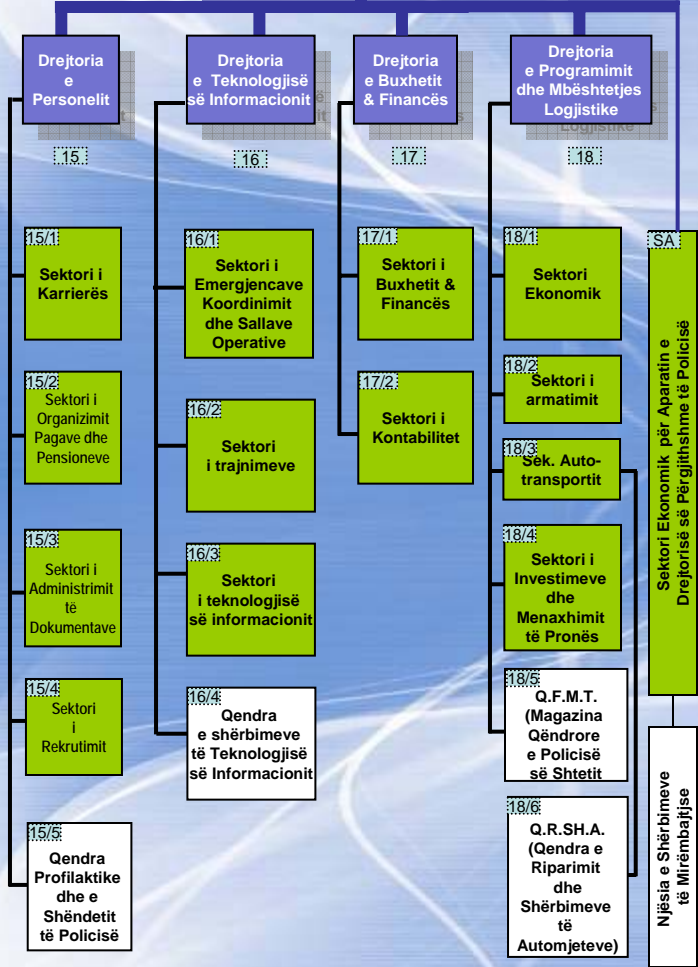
Drejtoria e Personelit

15

Drejtoria e Teknologjisë së Informacionit

16

Drejtoria e Buxhetit & Financës

17

Drejtoria e Programimit dhe Mbështetjes Logjistike

18

15/1 Sektori i Karrierës

15/2 Sektori i Organizimit Pagave dhe Pensioneve

15/3 Sektori i Administrimit të Dokumentave

15/4 Sektori i Rekrutimit

15/5 Qendra Profilaktike dhe e Shëndetit të Policisë

16/1 Sektori i Emergjencave Koordinimit dhe Sallave Operative

16/2 Sektori i trajnimeve

16/3 Sektori i teknologjisë së informacionit

16/4 Qendra e shërbimeve të Teknologjisë së Informacionit

17/1 Sektori i Buxhetit & Financës

17/2 Sektori i Kontabilitet

18/1 Sektori Ekonomik

18/2 Sektori i armatimit

18/3 Sek. Autotransportit

18/4 Sektori i Investimeve dhe Menaxhimit të Pronës

18/5 Q.F.M.T. (Magazina Qëndrore e Policisë së Shtetit

18/6 Q.R.SH.A. (Qendra e Riparimit dhe Shërbimeve të Automjeteve)

SA Sektori Ekonomik për Aparatin e Drejtorisë së Përgjithshme të Policisë

Njësia e Shërbimeve të Mirëmbajtjse